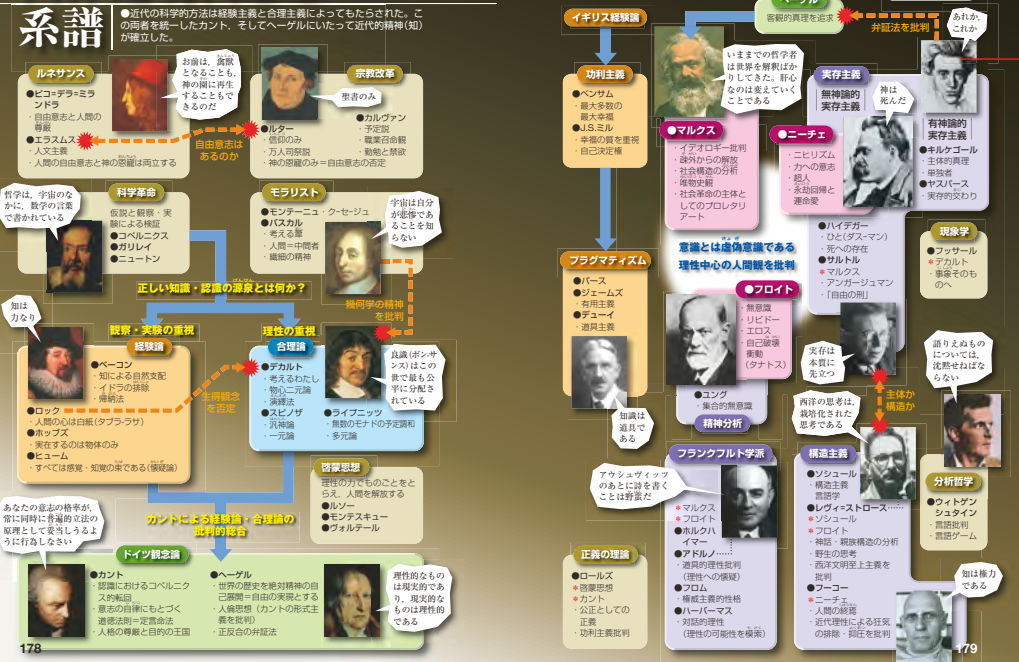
系譜

●近代の科学的方法は経験主義と合理主義によってもたらされた。この両者を統一したカント、そしてヘーゲルにいたって近代的精神(知)が確立した。

ルネサンス
●ピコ＝デラ＝ミランドラ
・自由意志と人間の尊厳
●エラスムス
・人文主義
・人間の自由意志と神の恩寵は両立する

お前は、貴賤となることも、神の側に再生することもできるのだ

宗教改革
●ルター
・信仰のみ
・万人司祭説
・神の恩寵のみ＝自由意志の否定
●カルヴァン
・予定説
・職業召命観
・勤勉と禁欲

聖書のみ

自由意志はあるのか

科学革命
仮説と観察・実験による検証
●コペルニクス
●ガリレイ
●ニュートン

哲学は、宇宙のなかに、数学の言葉で書かれている

モラリスト
●モンテーニュ・ク－セージュ
●パスカル
・考える葦
・人間＝中間者
・繊細の精神

宇宙は自分が悲惨であることを知らない

幾何学の精神を批判

正しい知識・認識の源泉とは何か？

知は力なり

観察・実験の重視
経験論
●ベーコン
・知による自然支配
・イドラの排除
・帰納法
●ロック
・人間の心は白紙(タブラ・ラサ)
●ホッブズ
・実在するのは物体のみ
●ヒューム
・すべては感覚・知覚の束である(懐疑論)

生得観念を否定

理性の重視
合理論
●デカルト
・考えるわたし
・物心二元論
・演繹法
●スピノザ
・汎神論
・一元論
●ライプニッツ
・無数のモナドの予定調和
・多元論

良識(ボン・サンス)はこの世で最も公平に分配されている

啓蒙思想
理性の光でものごとを照らし、人間を解放する
●ルソー
●モンテスキュー
●ヴォルテール

カントによる経験論・合理論の批判的総合

あなたの意志の格率が、常に同時に普遍的立法の原理として妥当しうるように行為しなさい

ドイツ観念論
●カント
・認識におけるコペルニクス的転回
・意志の自律にもとづく道徳法則＝定言命法
・人格の尊厳と目的の王国
●ヘーゲル
・世界の歴史を絶対精神の自己展開＝自由の実現とする
・人倫思想(カントの形式主義を批判)
・正反合の弁証法

理性的なものは現実的であり、現実的なものは理性的である

178

イギリス経験論

功利主義
●ベンサム
・最大多数の最大幸福
●J.S.ミル
・幸福の質を重視
・自己決定権

いままでの哲学者は世界を解釈ばかりしてきた。肝心なのは変えていくことである

●マルクス
・イデオロギー批判
・疎外からの解放
・社会構造の分析
・唯物史観
・社会革命の主体としてのプロレタリアート

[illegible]
客観的真理を追求

弁証法を批判

あれか、これか

実存主義
無神論的実存主義
●ニーチェ
・ニヒリズム
・力への意志
・超人
・永劫回帰と運命愛

神は死んだ

有神論的実存主義
●キルケゴール
・主体的真理
・単独者
●ヤスパース
・実存的交わり

●ハイデガー
・ひと(ダス・マン)
・死への存在
●サルトル
＊マルクス
・アンガージュマン
・「自由の刑」

現象学
●フッサール
＊デカルト
・事象そのものへ

プラグマティズム
●パース
●ジェームズ
・有用主義
●デューイ
・道具主義

知識は道具である

意識とは進意識である
理性中心の人間観を批判

●フロイト
・無意識
・リビドー
・エロス
・自己破壊衝動(タナトス)
●ユング
・集合的無意識

精神分析

実存は本質に先立つ

語りえぬものについては、沈黙せねばならない

主体が構造か

西洋の思考は、栽培化された思考である

フランクフルト学派
＊マルクス
＊フロイト
●ホルクハイマー
●アドルノ
・道具的理性批判(理性への懐疑)
●フロム
・権威主義的性格
●ハーバーマス
・対話的理性(理性の可能性を模索)

アウシュヴィッツのあとに詩を書くことは野蛮だ

構造主義
●ソシュール
・構造主義言語学
●レヴィストロース
＊ソシュール
＊フロイト
・神話・親族構造の分析
・野生の思考
・西洋文明至上主義を批判
●フーコー
＊ニーチェ
・人間の終焉
・近代理性による狂気の排除・抑圧を批判

分析哲学
●ウィトゲンシュタイン
・言語批判
・言語ゲーム

知は権力である

正義の理論
●ロールズ
＊啓蒙思想
＊カント
・公正としての正義
・功利主義批判

179